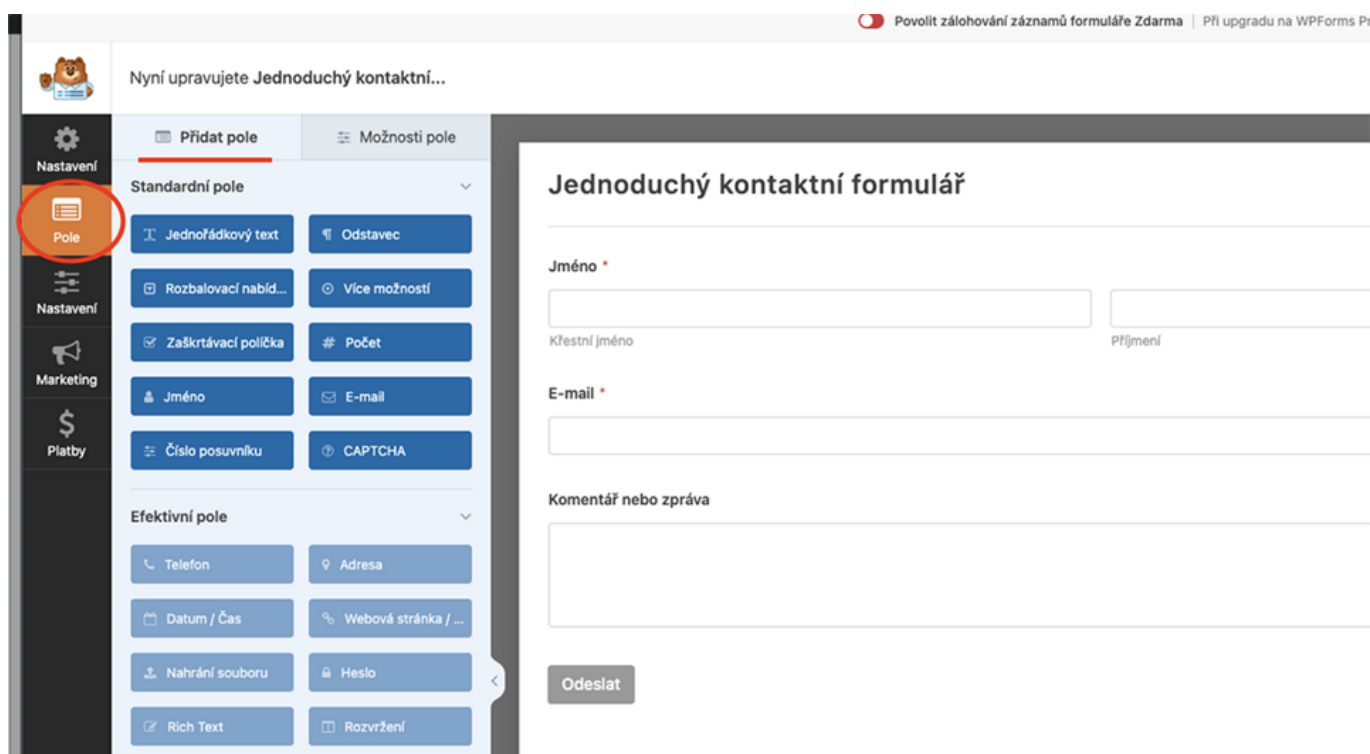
Povolit zálohování záznamů formuláře Zdarma | Při upgradu na WPForms Pr

Nyní upravujete **Jednoduchý kontaktní...**

Nastavení
Pole
Nastavení
Marketing
Platby

Přidat pole
Možnosti pole

Standardní pole

Jednořádkový text
Odstavec
Rozbalovací nabíd...
Více možností
Zaškrtávací políčka
Počet
Jméno
E-mail
Číslo posuvníku
CAPTCHA

Efektivní pole

Telefon
Adresa
Datum / Čas
Webová stránka / ...
Nahrání souboru
Heslo
Rich Text
Rozvržení

Jednoduchý kontaktní formulář

Jméno *

Křestní jméno
Příjmení

E-mail *

Komentář nebo zpráva

Odeslat